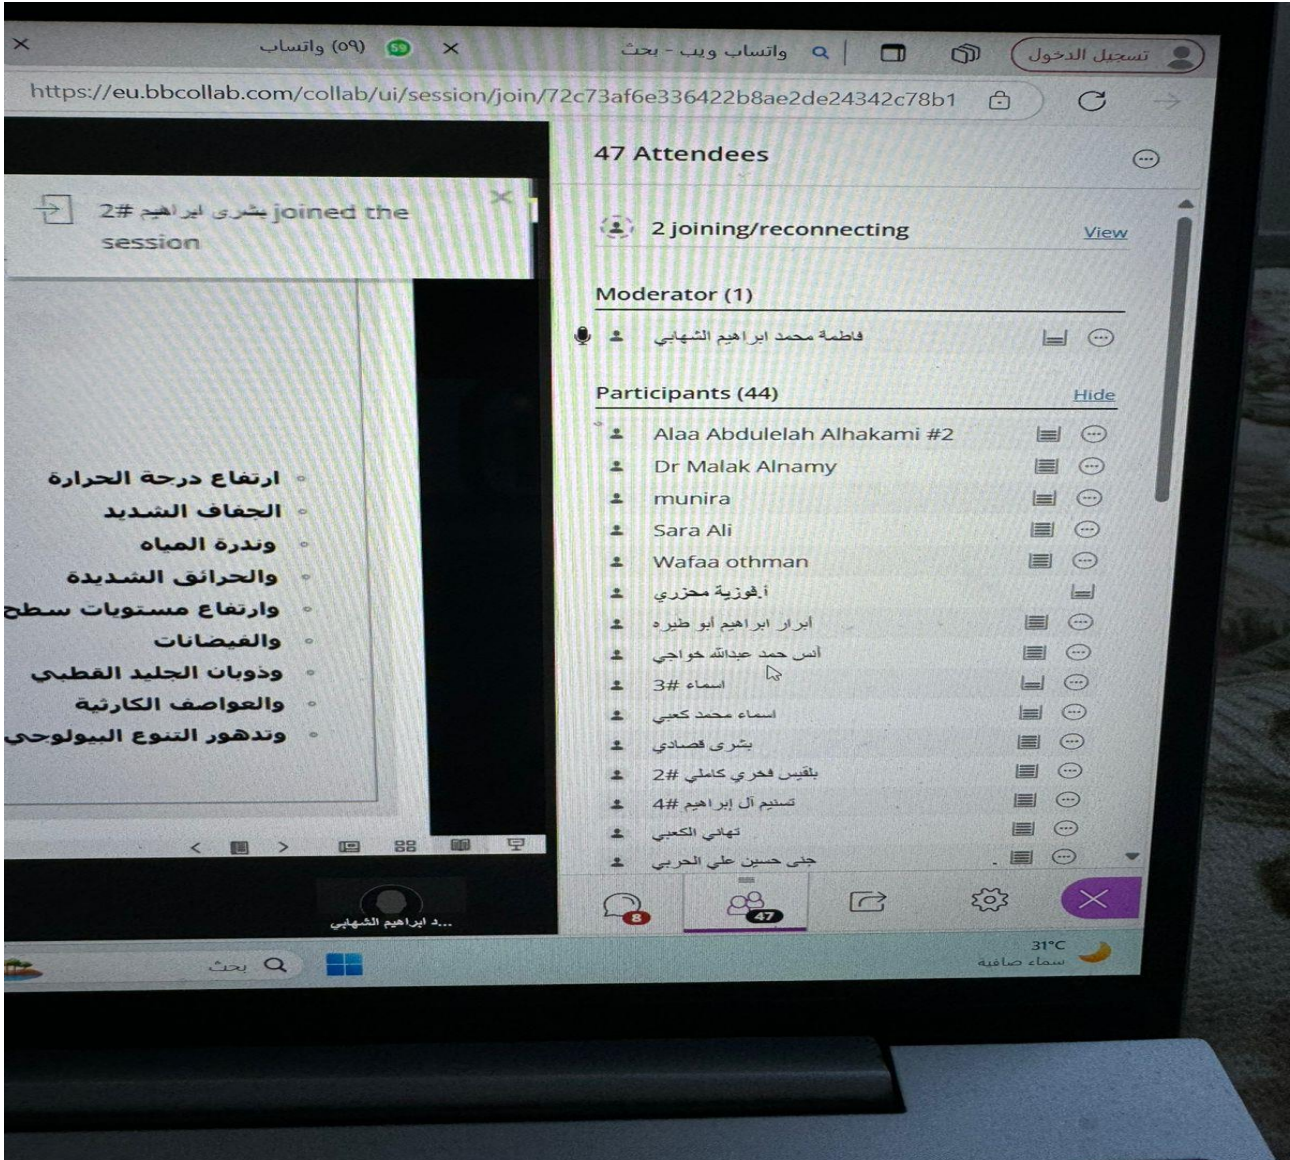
(٥٩) واتساب
واتساب ويب - بحث
تسجيل الدخول
https://eu.bbcollab.com/collab/ui/session/join/72c73af6e336422b8ae2de24342c78b1

بشرى ابراهيم #2 joined the session

47 Attendees
2 joining/reconnecting View
Moderator (1)
فاطمة محمد ابراهيم الشهابي
Participants (44) Hide
Alaa Abdulelah Alhakami #2
Dr Malak Alnamy
munira
Sara Ali
Wafaa othman
أ.فوزية محزري
ابرار ابراهيم ابو طيره
أنس حمد عبدالله حواجي
اسماء #3
اسماء محمد كعبي
بشرى قصادي
بلقيس فخري كاملي #2
تسنيم آل إبراهيم #4
تهاني الكعبي
جنى حسين علي الحربي

ارتفاع درجة الحرارة
الجفاف الشديد
وندرة المياه
والحرائق الشديدة
وارتفاع مستويات سطح
والفيضانات
وذوبان الجليد القطبي
والعواصف الكارثية
وتدهور التنوع البيولوجي

د. ابراهيم الشهابي...
8
47
31°C
سماء صافية
بحث